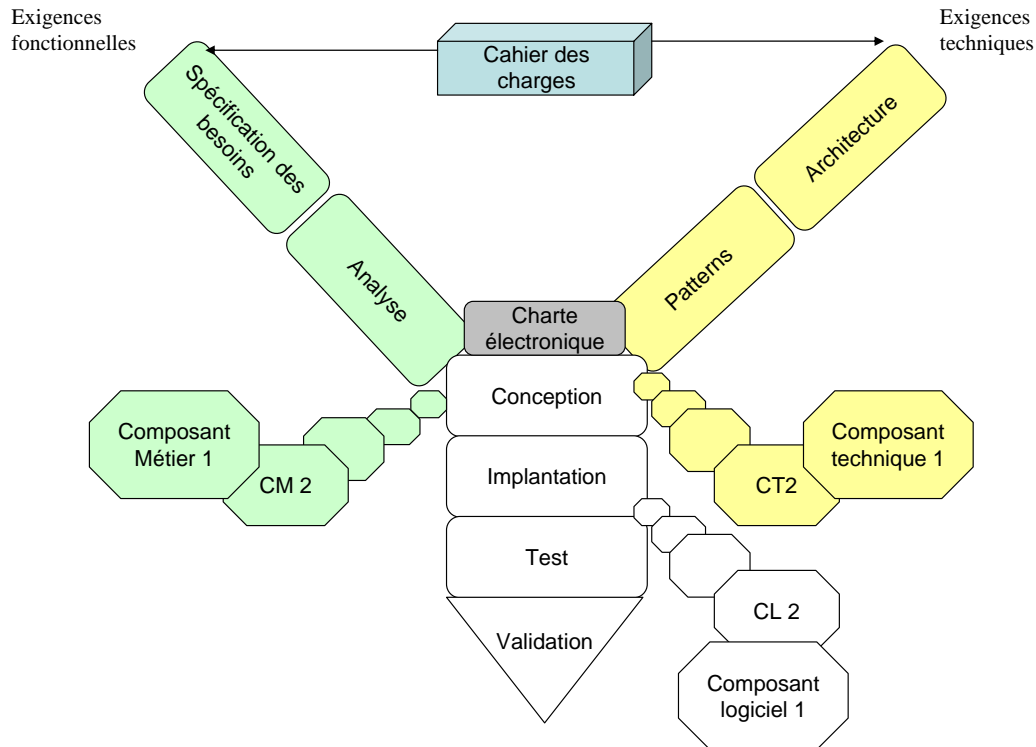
Exigences fonctionnelles

Cahier des charges

Exigences techniques

Spécification des besoins

Architecture

Analyse

Patterns

Charte électronique

Conception

Composant Métier 1

CM 2

Composant technique 1

CT2

Implantation

Test

CL 2

Validation

Composant logiciel 1